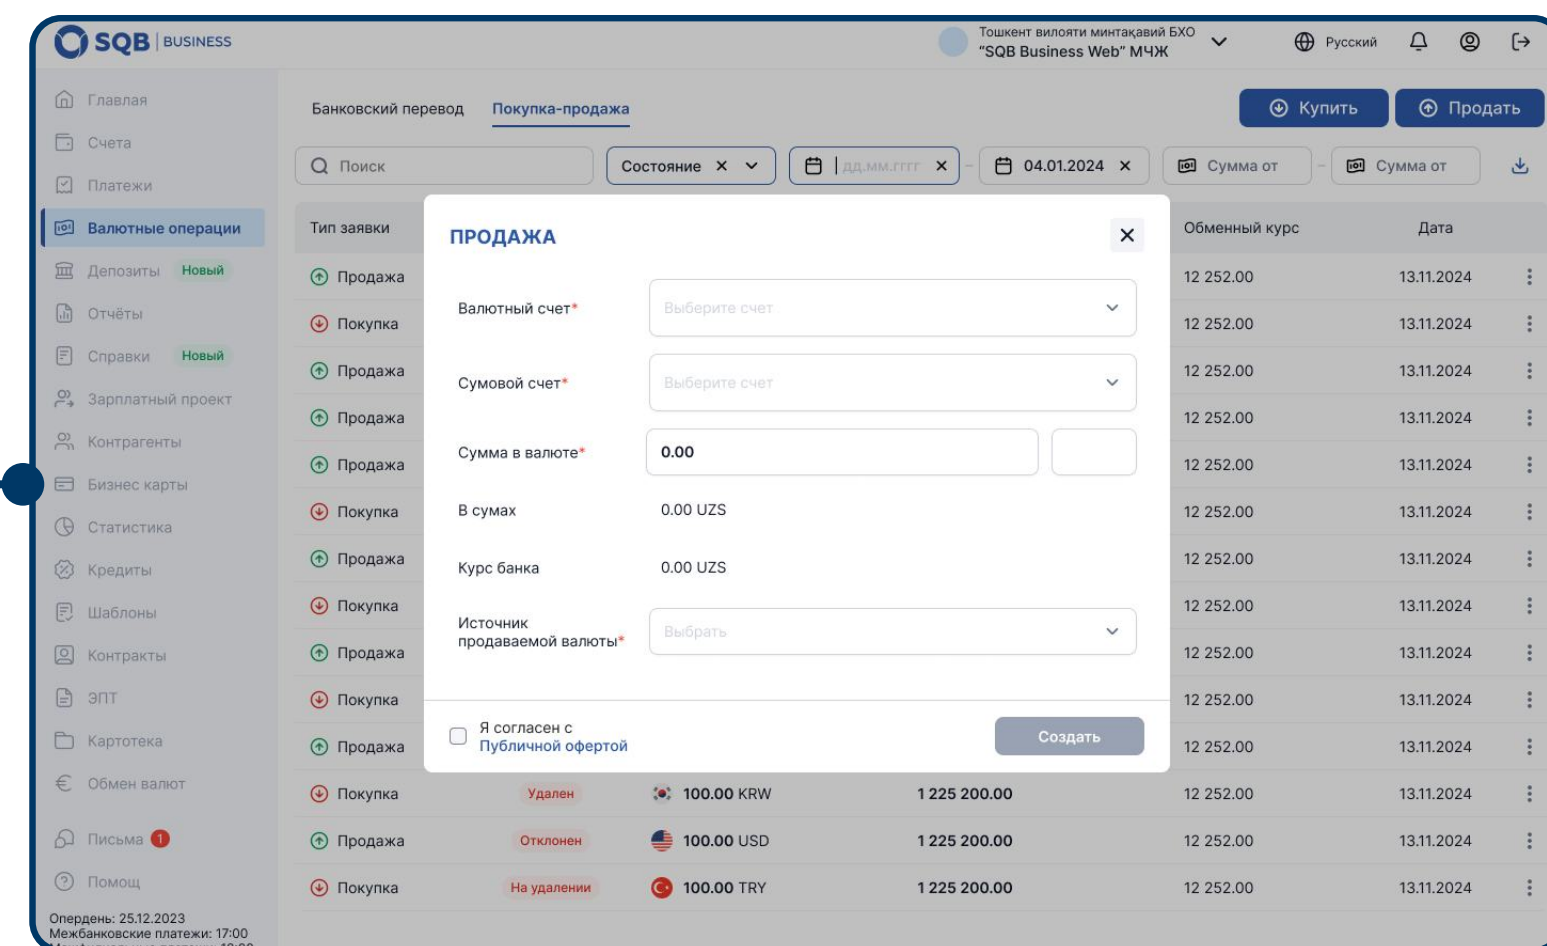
SQB | BUSINESS

Тошкент вилояти минтақавий БХО
"SQB Business Web" МЧЖ

Русский

Главная
Счета
Платежи
Валютные операции
Депозиты Новый
Отчёты
Справки Новый
Зарплатный проект
Контрагенты
Бизнес карты
Статистика
Кредиты
Шаблоны
Контракты
ЭПТ
Картотека
Обмен валют
Письма 1
Помощ

Опердень: 25.12.2023
Межбанковские платежи: 17:00
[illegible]

Банковский перевод
Покупка-продажа

Купить
Продать

Поиск
Состояние
дд.мм.гггг
04.01.2024
Сумма от
Сумма от

| Тип заявки | | | | Обменный курс | Дата |
|---|---|---|---|---|---|
| Продажа | | | | 12 252.00 | 13.11.2024 |
| Покупка | | | | 12 252.00 | 13.11.2024 |
| Продажа | | | | 12 252.00 | 13.11.2024 |
| Продажа | | | | 12 252.00 | 13.11.2024 |
| Продажа | | | | 12 252.00 | 13.11.2024 |
| Покупка | | | | 12 252.00 | 13.11.2024 |
| Продажа | | | | 12 252.00 | 13.11.2024 |
| Покупка | | | | 12 252.00 | 13.11.2024 |
| Продажа | | | | 12 252.00 | 13.11.2024 |
| Покупка | | | | 12 252.00 | 13.11.2024 |
| Продажа | | | | 12 252.00 | 13.11.2024 |
| Покупка | Удален | 100.00 KRW | 1 225 200.00 | 12 252.00 | 13.11.2024 |
| Продажа | Отклонен | 100.00 USD | 1 225 200.00 | 12 252.00 | 13.11.2024 |
| Покупка | На удалении | 100.00 TRY | 1 225 200.00 | 12 252.00 | 13.11.2024 |

ПРОДАЖА

Валютный счет* Выберите счет
Сумовой счет* Выберите счет
Сумма в валюте* 0.00
В сумах 0.00 UZS
Курс банка 0.00 UZS
Источник продаваемой валюты* Выбрать

Я согласен с Публичной офертой
Создать